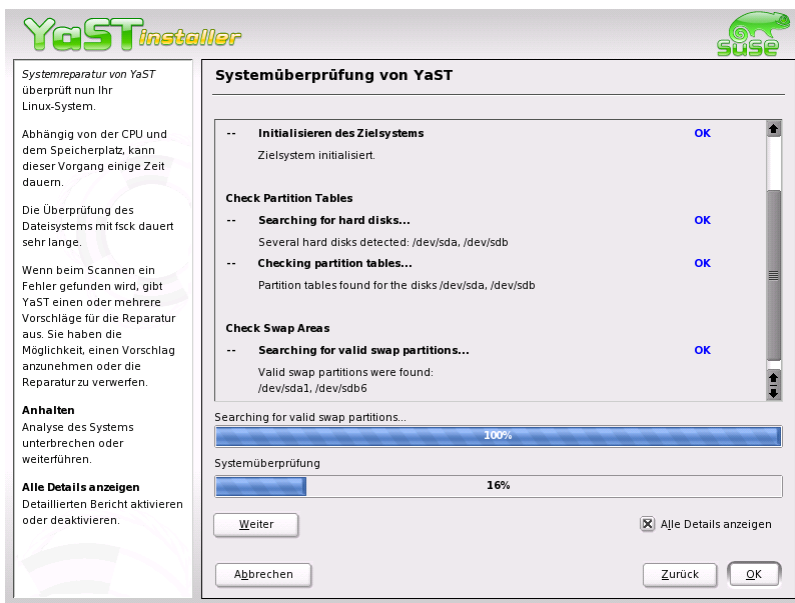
YaST installer

SuSE

Systemreparatur von YaST überprüft nun Ihr Linux-System.

Abhängig von der CPU und dem Speicherplatz, kann dieser Vorgang einige Zeit dauern.

Die Überprüfung des Dateisystems mit fsck dauert sehr lange.

Wenn beim Scannen ein Fehler gefunden wird, gibt YaST einen oder mehrere Vorschläge für die Reparatur aus. Sie haben die Möglichkeit, einen Vorschlag anzunehmen oder die Reparatur zu verwerfen.

**Anhalten**
Analyse des Systems unterbrechen oder weiterführen.

**Alle Details anzeigen**
Detaillierten Bericht aktivieren oder deaktivieren.

Systemüberprüfung von YaST

-- Initialisieren des Zielsystems OK
Zielsystem initialisiert.

Check Partition Tables
-- Searching for hard disks... OK
Several hard disks detected: /dev/sda, /dev/sdb
-- Checking partition tables... OK
Partition tables found for the disks /dev/sda, /dev/sdb

Check Swap Areas
-- Searching for valid swap partitions... OK
Valid swap partitions were found:
/dev/sda1, /dev/sdb6

Searching for valid swap partitions...
100%

Systemüberprüfung
16%

Weiter

Alle Details anzeigen

Abbrechen

Zurück

OK